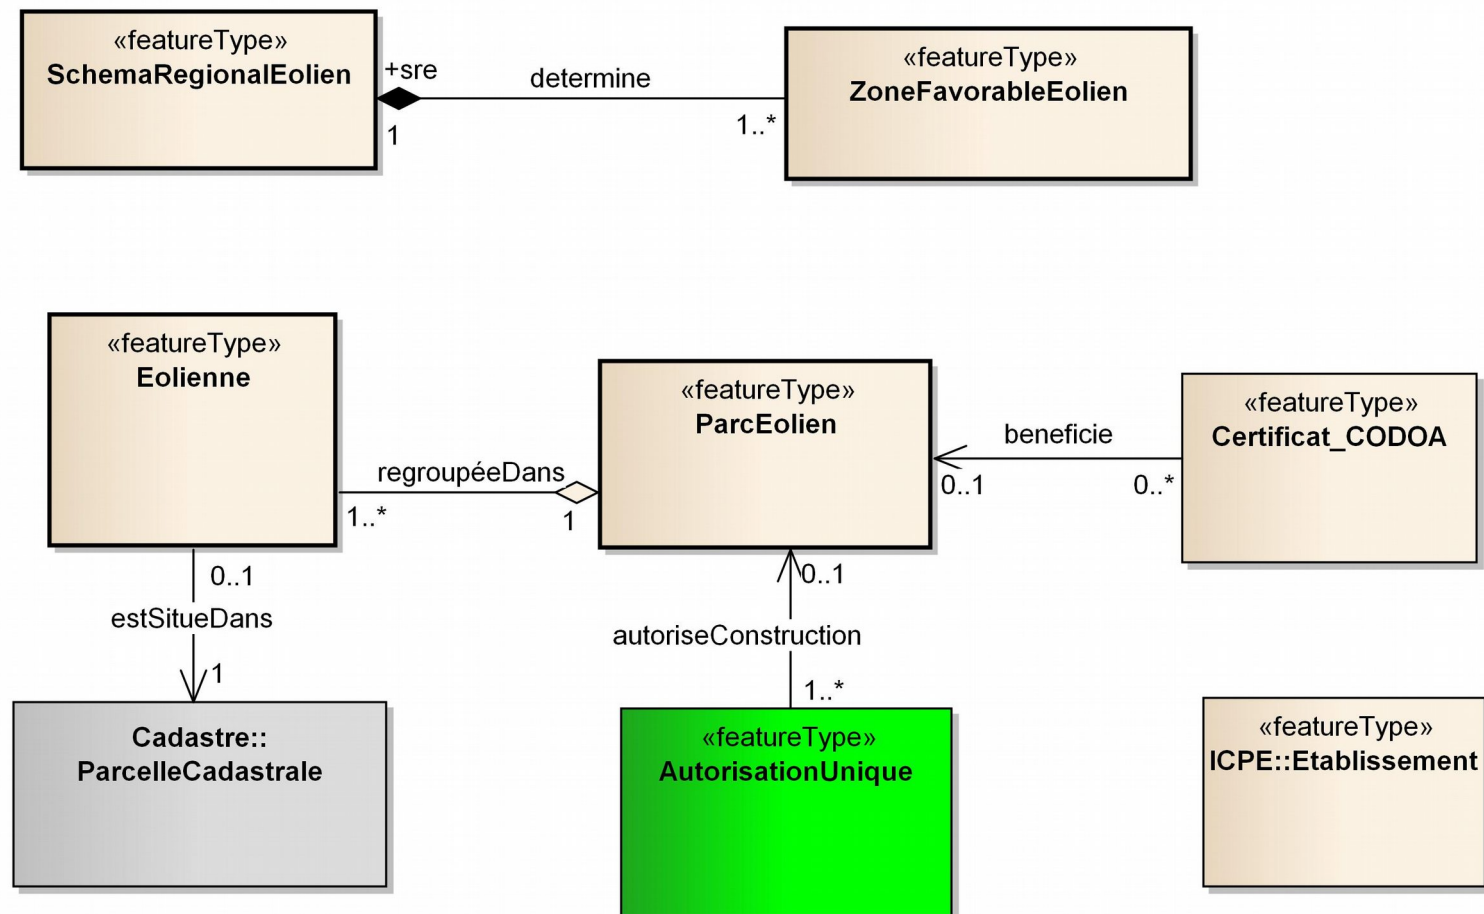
«featureType»
SchemaRegionalEolien

+sre
determine
1
1..*

«featureType»
ZoneFavorableEolien

«featureType»
Eolienne

regroupéeDans
1..*
1

«featureType»
ParcEolien

beneficie
0..1
0..*

«featureType»
Certificat_CODOA

0..1
estSitueDans
1

Cadastre::
ParcelleCadastrale

0..1
autoriseConstruction
1..*

«featureType»
AutorisationUnique

«featureType»
ICPE::Etablissement